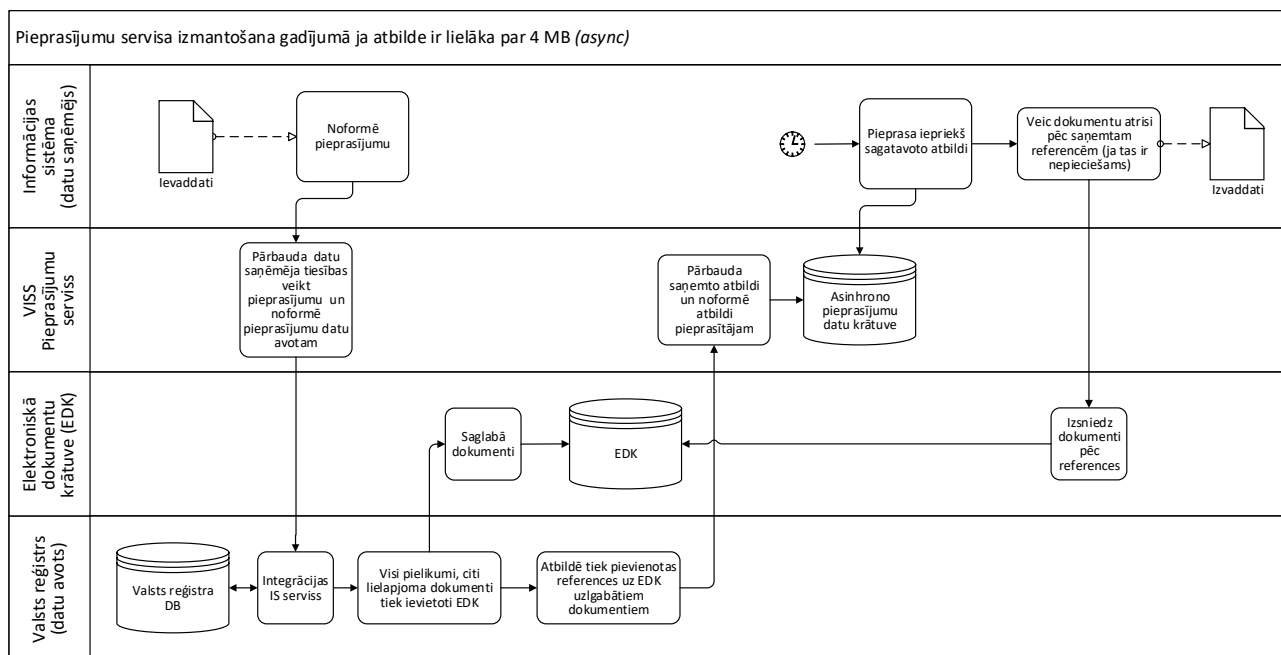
Pieprasījumu servisa izmantošana gadījumā ja atbilde ir lielāka par 4 MB *(async)*

Informācijas sistēma (datu saņēmējs)

Ievaddati

Noformē pieprasījumu

Pieprasa iepriekš sagatavoto atbildi

Veic dokumentu atrisi pēc saņemtam referencēm (ja tas ir nepieciešams)

Izvaddati

VISS Pieprasījumu serviss

Pārbauda datu saņēmēja tiesības veikt pieprasījumu un noformē pieprasījumu datu avotam

Pārbauda saņemto atbildi un noformē atbildi pieprasītājam

Asinhrono pieprasījumu datu krātuve

Elektroniskā dokumentu krātuve (EDK)

Saglabā dokumenti

EDK

Izsniedz dokumenti pēc references

Valsts reģistrs (datu avots)

Valsts reģistra DB

Integrācijas IS serviss

Visi pielikumi, citi lielapjoma dokumenti tiek ievietoti EDK

Atbildē tiek pievienotas references uz EDK uzlgabātiem dokumentiem